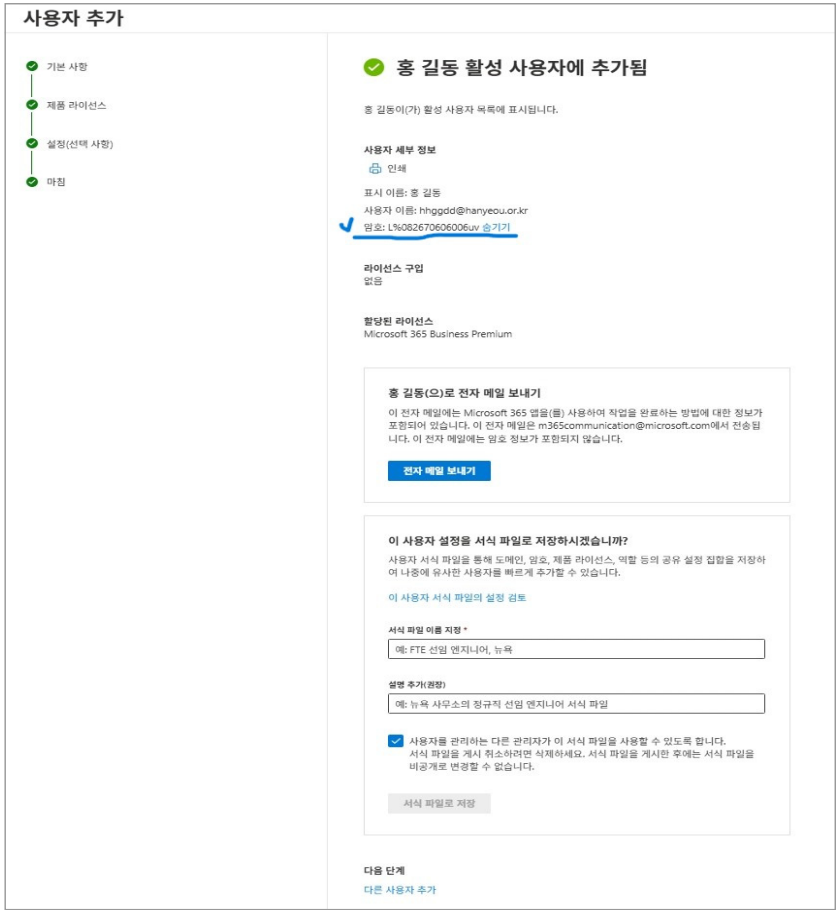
사용자 추가

기본 사항

제품 라이선스

설정(선택 사항)

마침

홍 길동 활성 사용자에 추가됨

홍 길동이(가) 활성 사용자 목록에 표시됩니다.

사용자 세부 정보

인쇄

표시 이름: 홍 길동

사용자 이름: hhggdd@hanyeou.or.kr

암호: L%082670606006uv 숨기기

라이선스 구입
없음

할당된 라이선스
Microsoft 365 Business Premium

홍 길동(으)로 전자 메일 보내기

이 전자 메일에는 Microsoft 365 앱을(를) 사용하여 작업을 완료하는 방법에 대한 정보가 포함되어 있습니다. 이 전자 메일은 m365communication@microsoft.com에서 전송됩니다. 이 전자 메일에는 암호 정보가 포함되지 않습니다.

전자 메일 보내기

이 사용자 설정을 서식 파일로 저장하시겠습니까?

사용자 서식 파일을 통해 도메인, 암호, 제품 라이선스, 역할 등의 공유 설정 집합을 저장하여 나중에 유사한 사용자를 빠르게 추가할 수 있습니다.

이 사용자 서식 파일의 설정 검토

서식 파일 이름 지정 *

예: FTE 선임 엔지니어, 뉴욕

설명 추가(권장)

예: 뉴욕 사무소의 정규직 선임 엔지니어 서식 파일

사용자를 관리하는 다른 관리자가 이 서식 파일을 사용할 수 있도록 합니다.
서식 파일을 게시 취소하려면 삭제하세요. 서식 파일을 게시한 후에는 서식 파일을 비공개로 변경할 수 없습니다.

서식 파일로 저장

다음 단계

다른 사용자 추가